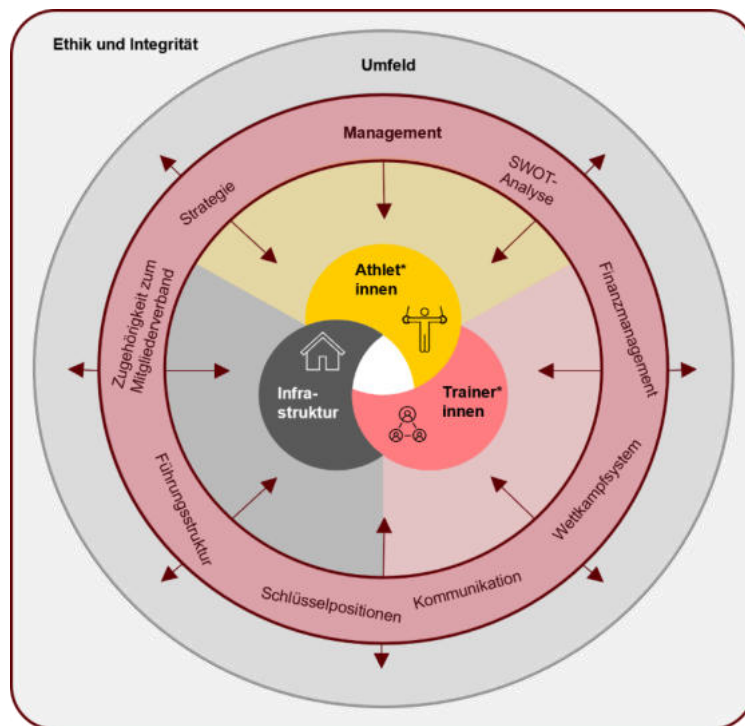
Ethik und Integrität

Umfeld

Management

Strategie

SWOT-Analyse

Zugehörigkeit zum Mitgliederverband

Finanzmanagement

Führungsstruktur

Wettkampfsystem

Schlüsselpositionen

Kommunikation

Athlet* innen

Infra-struktur

Trainer* innen